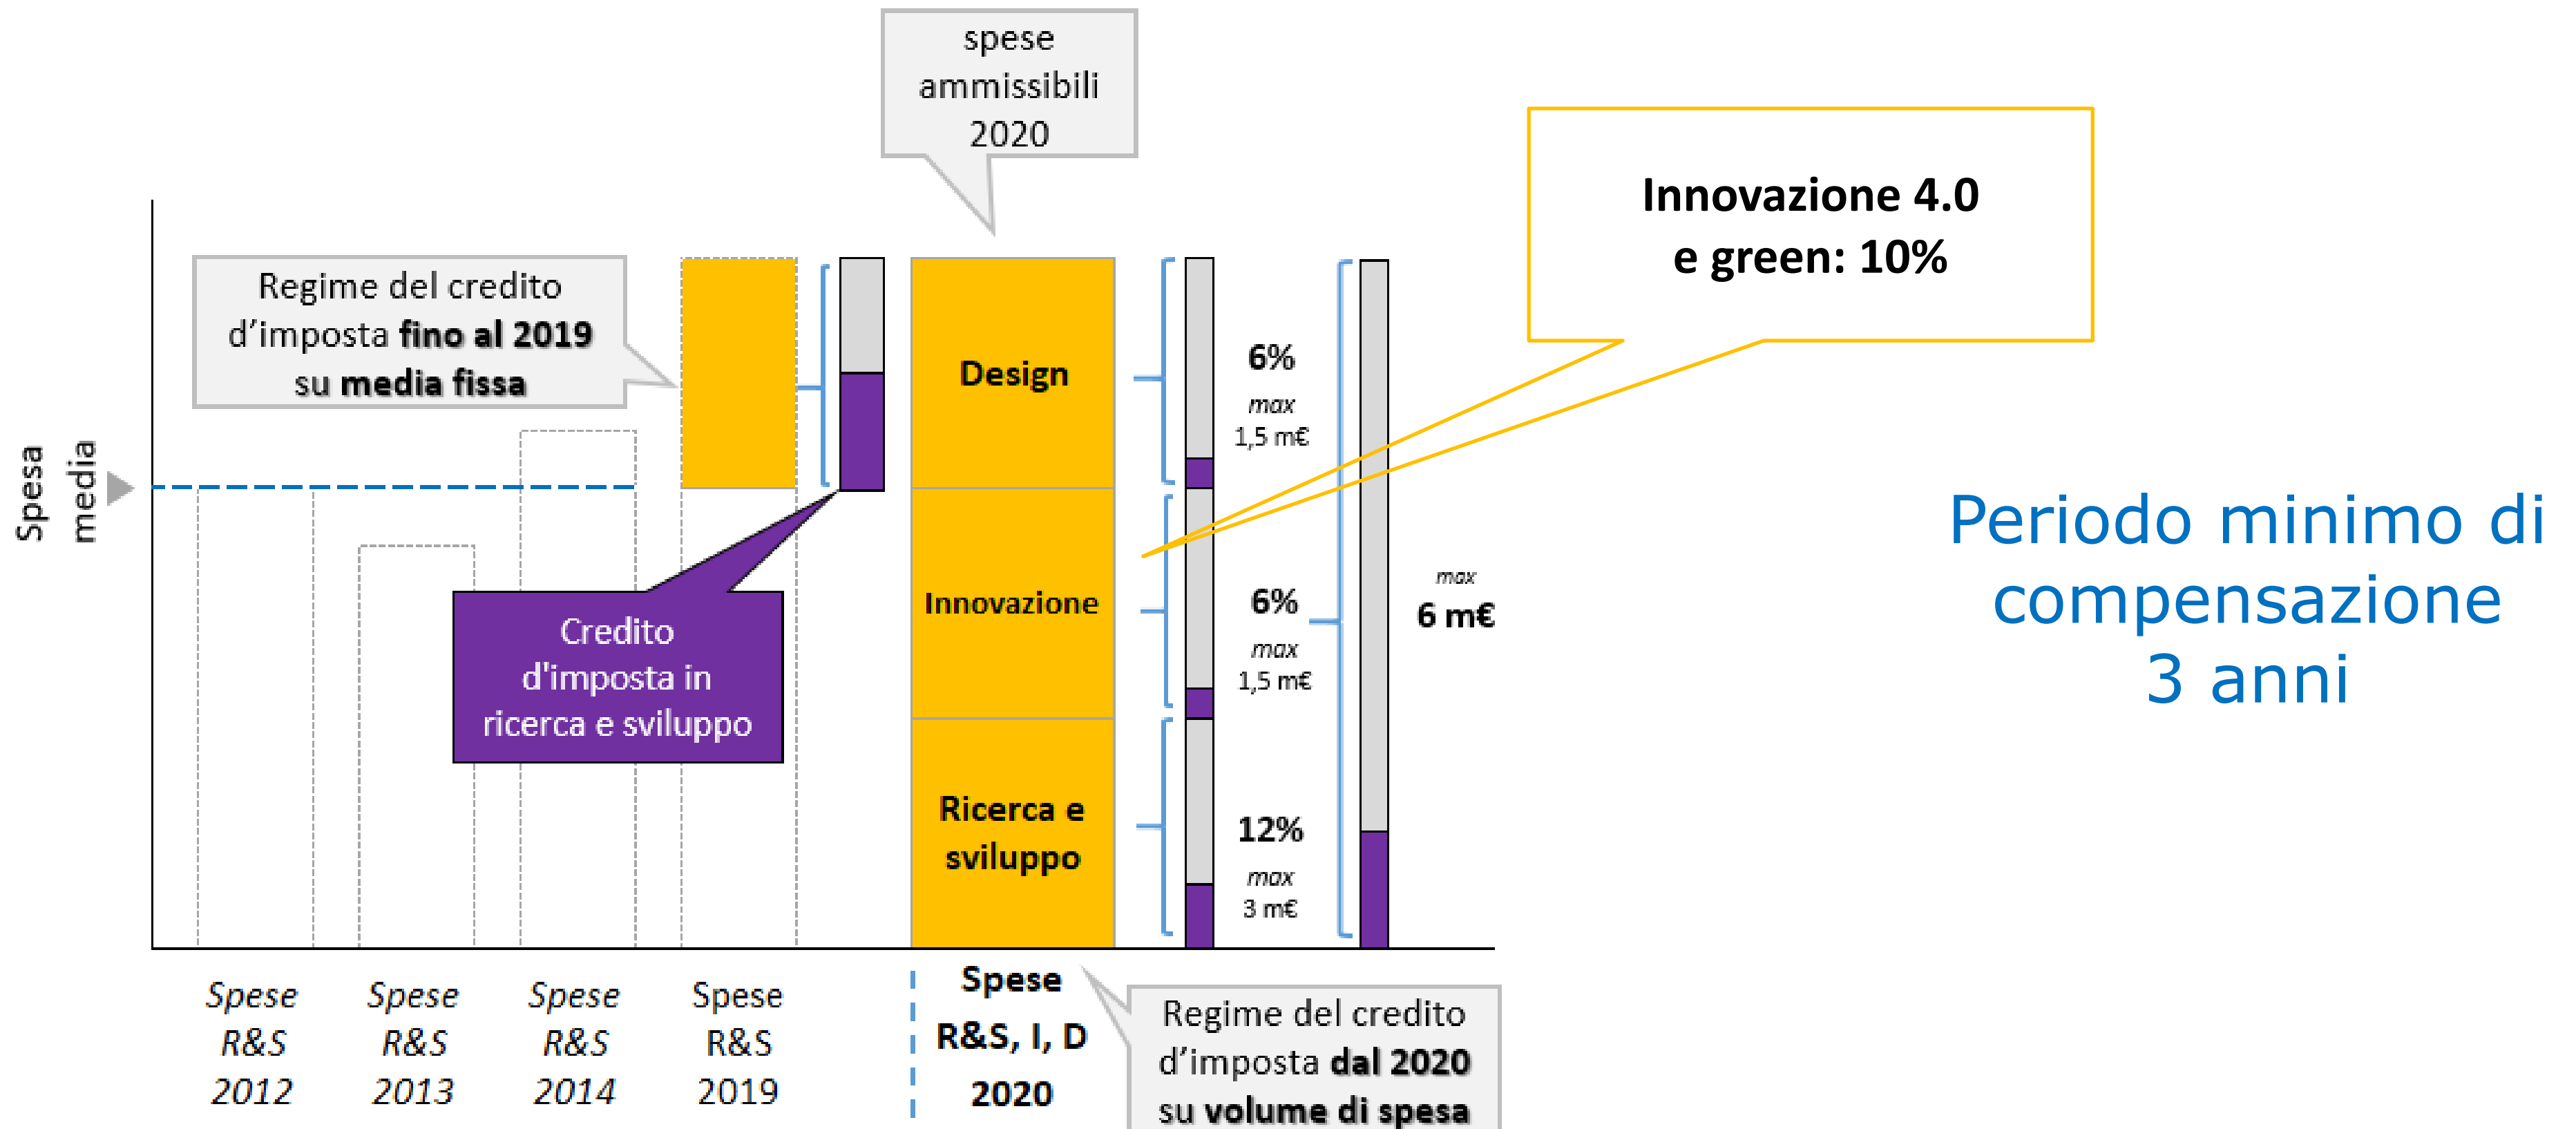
spese ammissibili 2020

Innovazione 4.0 e green: 10%

Regime del credito d'imposta **fino al 2019** su **media fissa**

Spesa media

Design

6%
max
1,5 m€

Innovazione

6%
max
1,5 m€

Ricerca e sviluppo

12%
max
3 m€

max
6 m€

Credito d'imposta in ricerca e sviluppo

Periodo minimo di compensazione 3 anni

Spese R&S 2012

Spese R&S 2013

Spese R&S 2014

Spese R&S 2019

Spese R&S, I, D 2020

Regime del credito d'imposta **dal 2020** su **volume di spesa**